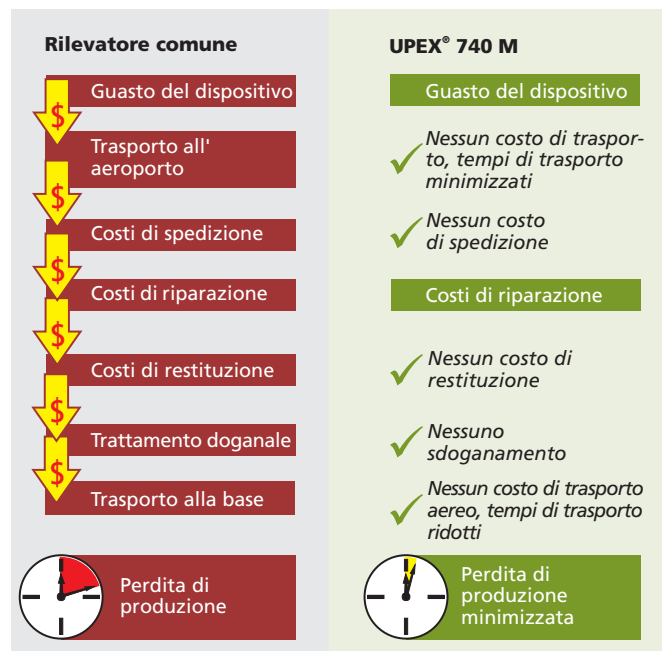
Rilevatore comune

Guasto del dispositivo

$

Trasporto all' aeroporto

$

Costi di spedizione

$

Costi di riparazione

$

Costi di restituzione

$

Trattamento doganale

$

Trasporto alla base

Perdita di produzione

UPEX® 740 M

Guasto del dispositivo

Nessun costo di trasporto, tempi di trasporto minimizzati

Nessun costo di spedizione

Costi di riparazione

Nessun costo di restituzione

Nessuno sdoganamento

Nessun costo di trasporto aereo, tempi di trasporto ridotti

Perdita di produzione minimizzata